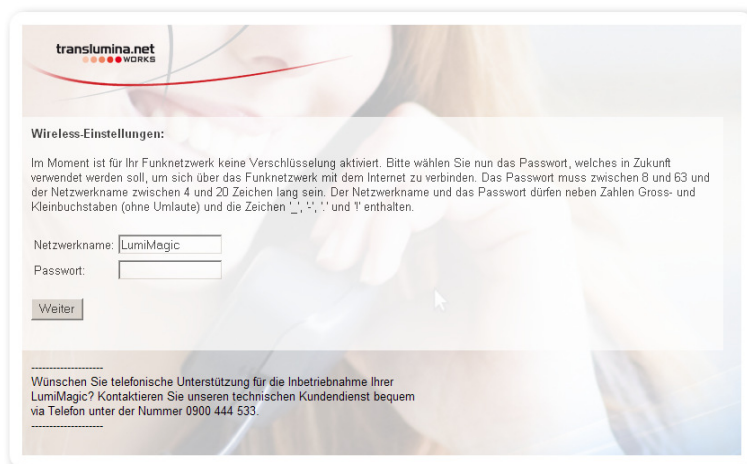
translumina.net
WORKS

Wireless-Einstellungen:

Im Moment ist für Ihr Funknetzwerk keine Verschlüsselung aktiviert. Bitte wählen Sie nun das Passwort, welches in Zukunft verwendet werden soll, um sich über das Funknetzwerk mit dem Internet zu verbinden. Das Passwort muss zwischen 8 und 63 und der Netzwerkname zwischen 4 und 20 Zeichen lang sein. Der Netzwerkname und das Passwort dürfen neben Zahlen Gross- und Kleinbuchstaben (ohne Umlaute) und die Zeichen '_', '-', '.' und '!' enthalten.

Netzwerkname: LumiMagic
Passwort:

Weiter

--------------------
Wünschen Sie telefonische Unterstützung für die Inbetriebnahme Ihrer LumiMagic? Kontaktieren Sie unseren technischen Kundendienst bequem via Telefon unter der Nummer 0900 444 533.
--------------------